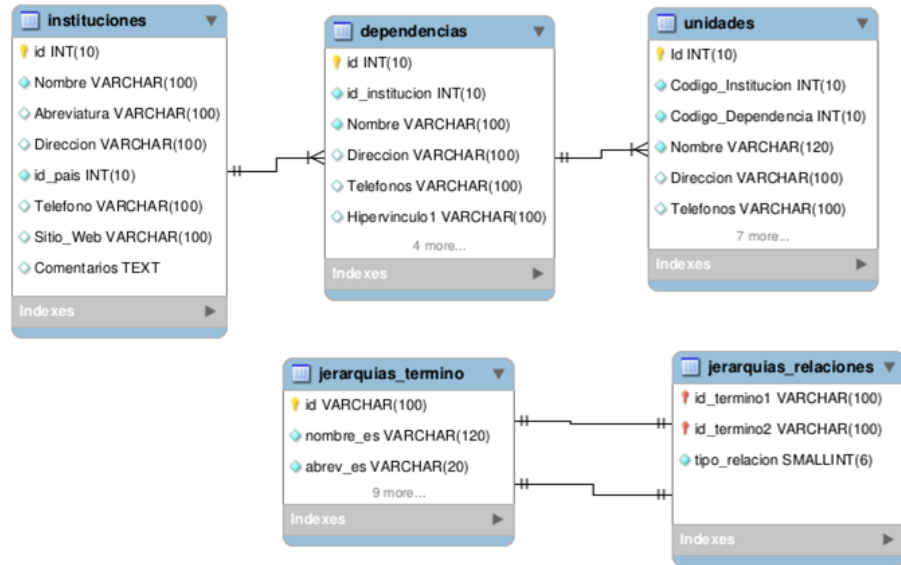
instituciones
id INT(10)
Nombre VARCHAR(100)
Abreviatura VARCHAR(100)
Direccion VARCHAR(100)
id_pais INT(10)
Telefono VARCHAR(100)
Sitio_Web VARCHAR(100)
Comentarios TEXT
Indexes

dependencias
id INT(10)
id_institucion INT(10)
Nombre VARCHAR(100)
Direccion VARCHAR(100)
Telefonos VARCHAR(100)
Hipervinculo1 VARCHAR(100)
4 more...
Indexes

unidades
Id INT(10)
Codigo_Institucion INT(10)
Codigo_Dependencia INT(10)
Nombre VARCHAR(120)
Direccion VARCHAR(100)
Telefonos VARCHAR(100)
7 more...
Indexes

jerarquias_termino
id VARCHAR(100)
nombre_es VARCHAR(120)
abrev_es VARCHAR(20)
9 more...
Indexes

jerarquias_relaciones
id_termino1 VARCHAR(100)
id_termino2 VARCHAR(100)
tipo_relacion SMALLINT(6)
Indexes